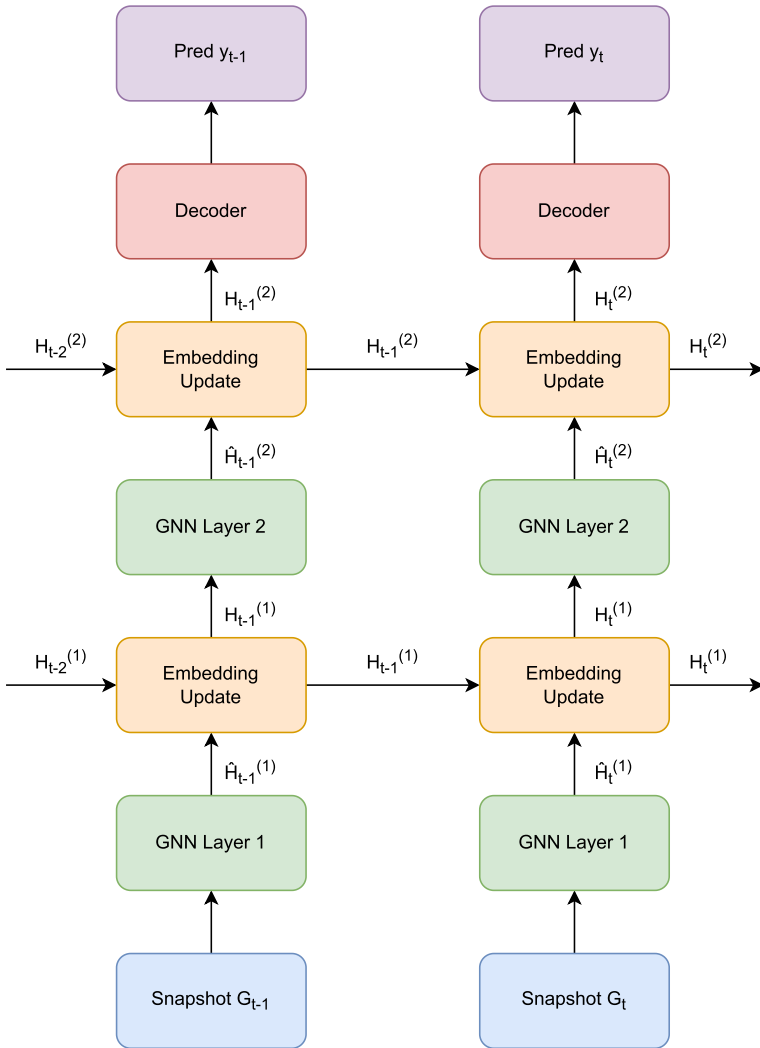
Pred $y_{t-1}$

Pred $y_t$

Decoder

Decoder

$H_{t-1}^{(2)}$

$H_t^{(2)}$

$H_{t-2}^{(2)}$

Embedding Update

$H_{t-1}^{(2)}$

Embedding Update

$H_t^{(2)}$

$\hat{H}_{t-1}^{(2)}$

$\hat{H}_t^{(2)}$

GNN Layer 2

GNN Layer 2

$H_{t-1}^{(1)}$

$H_t^{(1)}$

$H_{t-2}^{(1)}$

Embedding Update

$H_{t-1}^{(1)}$

Embedding Update

$H_t^{(1)}$

$\hat{H}_{t-1}^{(1)}$

$\hat{H}_t^{(1)}$

GNN Layer 1

GNN Layer 1

Snapshot $G_{t-1}$

Snapshot $G_t$